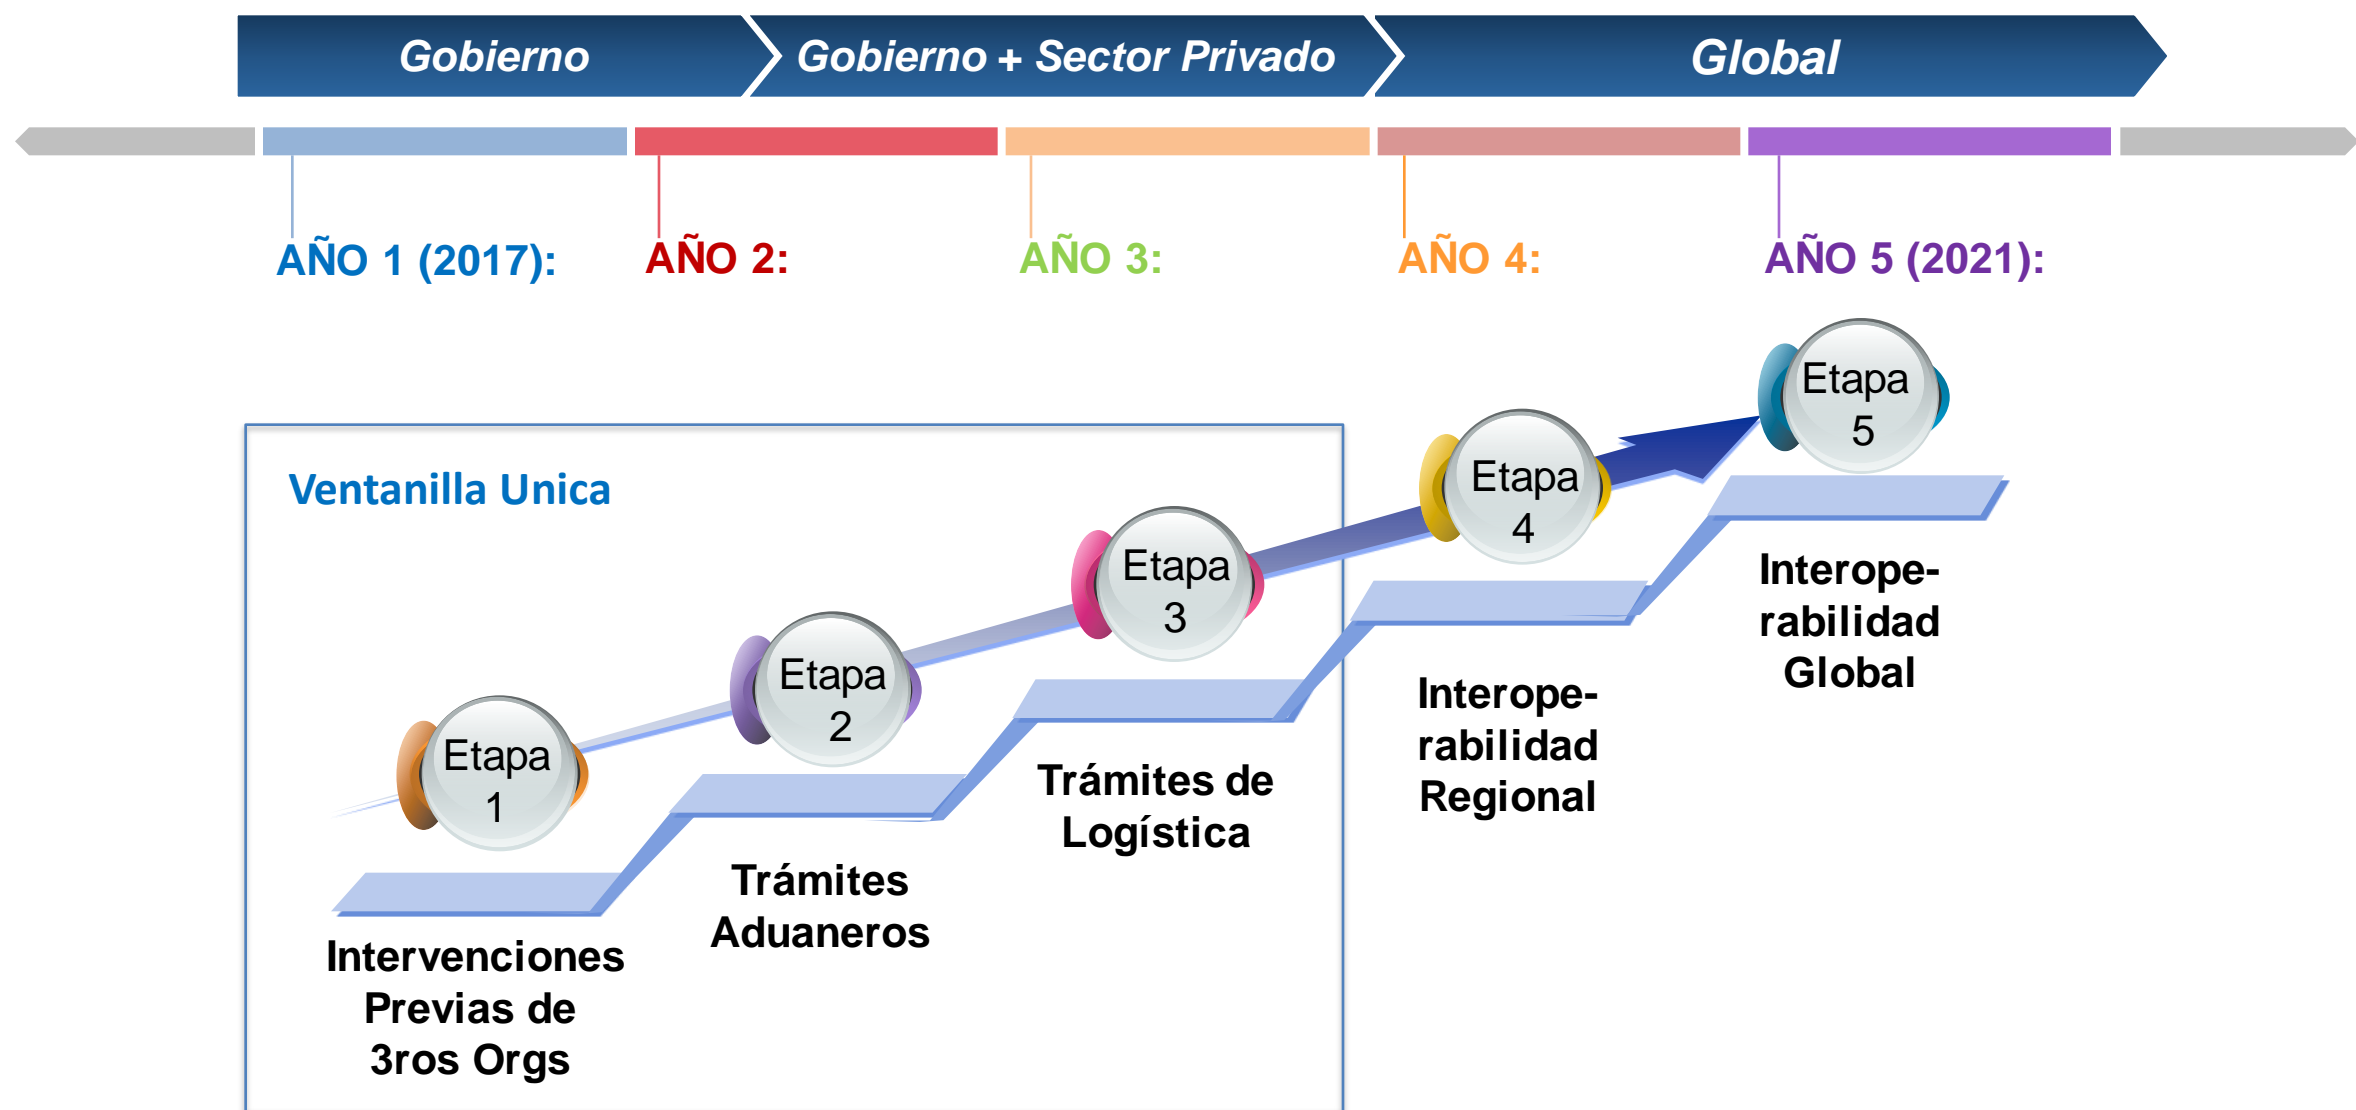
Gobierno

Gobierno + Sector Privado

Global

AÑO 1 (2017):

AÑO 2:

AÑO 3:

AÑO 4:

AÑO 5 (2021):

Ventanilla Unica

Etapa 1

Intervenciones Previas de 3ros Orgs

Etapa 2

Trámites Aduaneros

Etapa 3

Trámites de Logística

Etapa 4

Interoperabilidad Regional

Etapa 5

Interoperabilidad Global